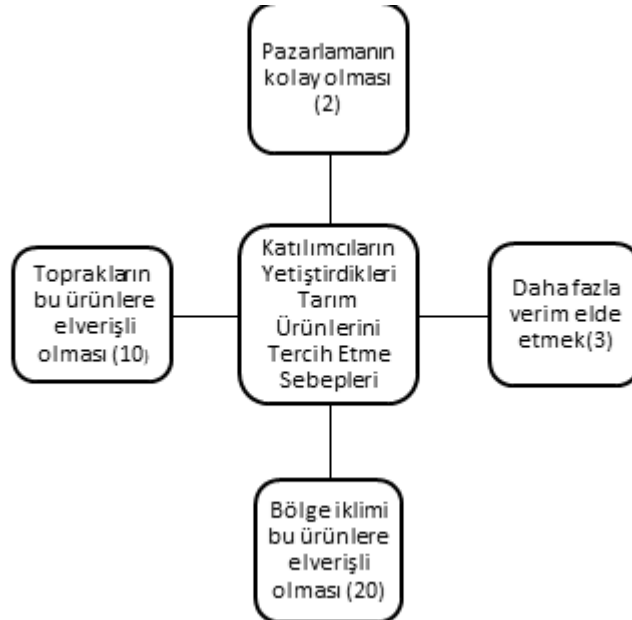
Pazarlamanın kolay olması (2)

Toprakların bu ürünlere elverişli olması (10)

Katılımcıların Yetiştirdikleri Tarım Ürünlerini Tercih Etme Sebepleri

Daha fazla verim elde etmek(3)

Bölge iklimi bu ürünlere elverişli olması (20)